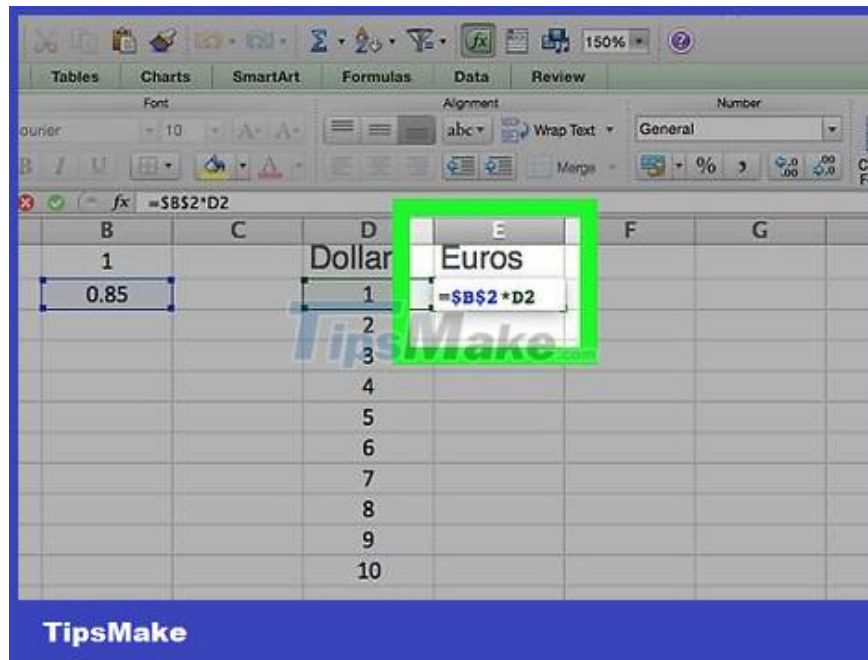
150%

Tables | Charts | SmartArt | Formulas | Data | Review

Font

ourier | 10

B I U

Alignment

abc | Wrap Text

Merge

Number

General

%

$\fx$ =$B$2*D2

| B | C | D | E | F | G |
|---|---|---|---|---|---|
| 1 | | Dollar | Euros | | |
| 0.85 | | 1 | =$B$2*D2 | | |
| | | 2 | | | |
| | | 3 | | | |
| | | 4 | | | |
| | | 5 | | | |
| | | 6 | | | |
| | | 7 | | | |
| | | 8 | | | |
| | | 9 | | | |
| | | 10 | | | |

TipsMake.com

TipsMake